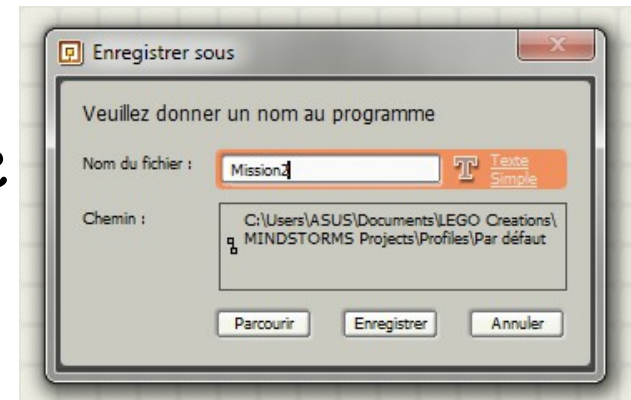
Enregistrer sous

Veuillez donner un nom au programme

Nom du fichier : Mission2 Texte Simple

Chemin : C:\Users\ASUS\Documents\LEGO Creations\ MINDSTORMS Projects\Profiles\Par défaut

Parcourir Enregistrer Annuler

2